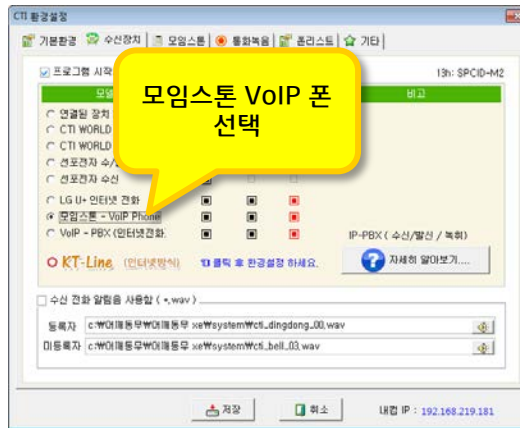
CTI 환경설정

기본환경 | 수신장치 | 모임스톤 | 통화녹음 | 콜리스트 | 기타

프로그램 시작

13h: SPCID-M2

모델 | 비고

연결된 장치
CTI WORLD
CTI WORLD
선포전자 수/
선포전자 수신
LG U+ 인터넷 전화
모임스톤 - VoIP Phone
VoIP - PBX (인터넷전화.

IP-PBX ( 수신/발신 / 녹취)

모임스톤 VoIP 폰 선택

KT-Line (인터넷방식)

더블 클릭 후 환경설정 하세요.

자세히 알아보기....

수신 전화 알림음 사용함 ( *.wav )

등록자 c:₩이레동무₩이레동무 xe₩system₩cti_dingdong_00.wav

미등록자 c:₩이레동무₩이레동무 xe₩system₩cti_bell_03.wav

저장 | 취소

내컴 IP : 192.168.219.181